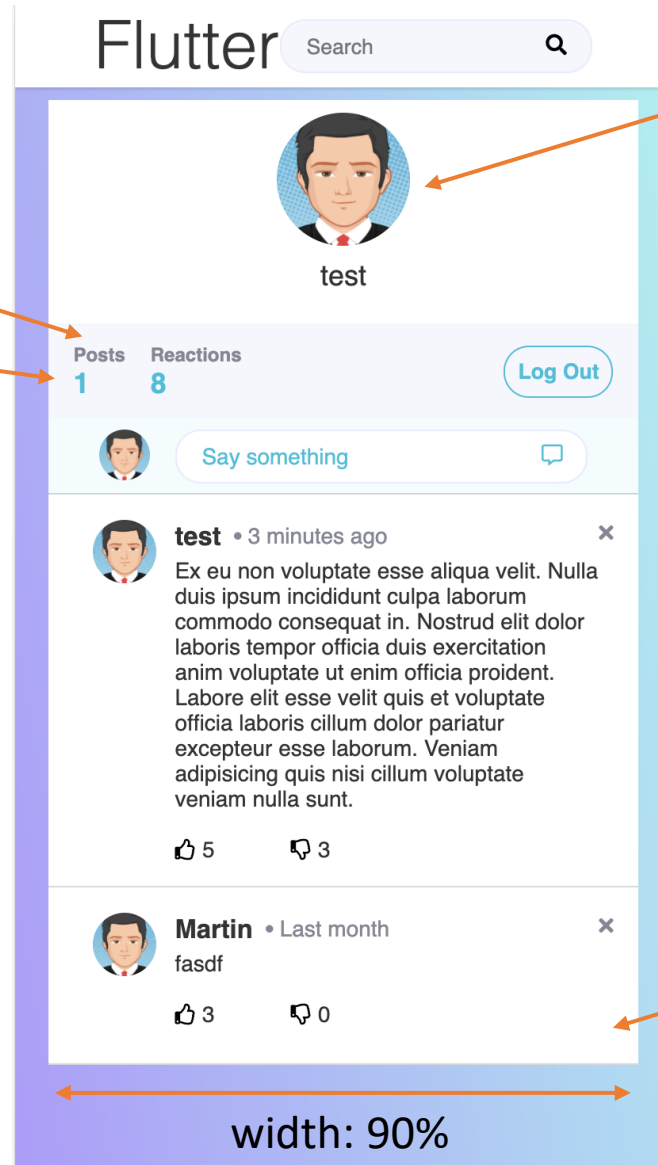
Flutter

Search

test

Posts
1

Reactions
8

Log Out

Say something

test • 3 minutes ago

×

Ex eu non voluptate esse aliqua velit. Nulla duis ipsum incididunt culpa laborum commodo consequat in. Nostrud elit dolor laboris tempor officia duis exercitation anim voluptate ut enim officia proident. Labore elit esse velit quis et voluptate officia laboris cillum dolor pariatur excepteur esse laborum. Veniam adipisicing quis nisi cillum voluptate veniam nulla sunt.

5 3

Martin • Last month

×

fasdf

3 0

width: 90%